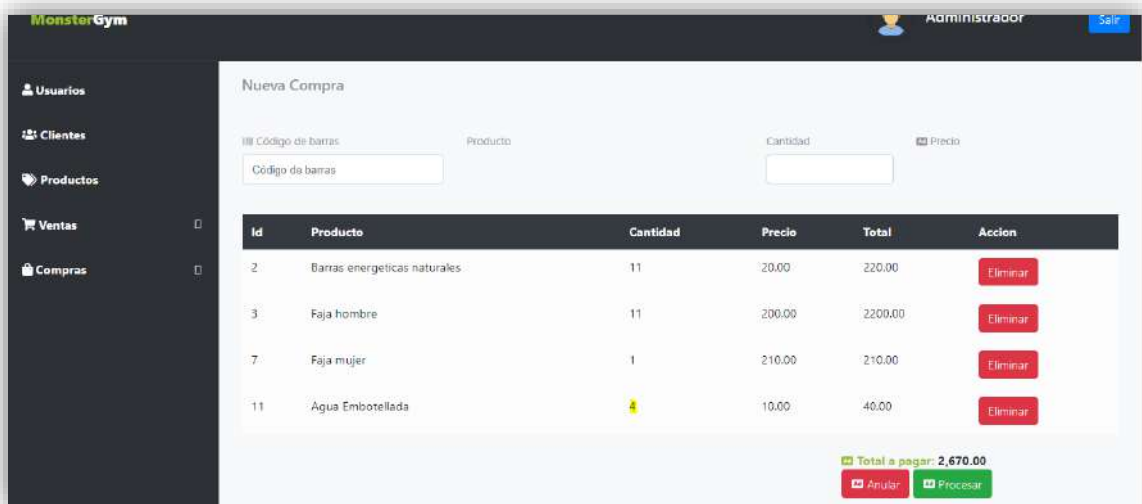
MonsterGym

Administrador

Salir

Usuarios

Clientes

Productos

Ventas

Compras

Nueva Compra

Código de barras

Producto

Cantidad

Precio

Código de barras

| Id | Producto | Cantidad | Precio | Total | Accion |
|---|---|---|---|---|---|
| 2 | Barras energeticas naturales | 11 | 20.00 | 220.00 | Eliminar |
| 3 | Faja hombre | 11 | 200.00 | 2200.00 | Eliminar |
| 7 | Faja mujer | 1 | 210.00 | 210.00 | Eliminar |
| 11 | Agua Embotellada | 4 | 10.00 | 40.00 | Eliminar |

Total a pagar: 2,670.00

Anular

Procesar